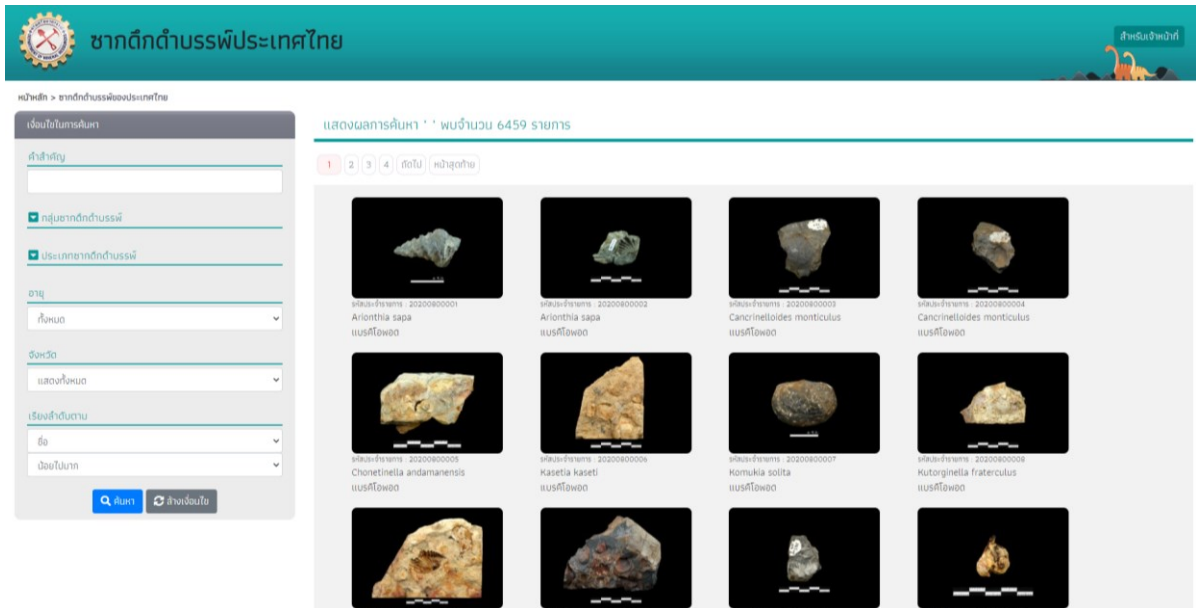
ซากดึกดำบรรพ์ประเทศไทย

สำหรับเจ้าหน้าที่

หน้าหลัก > ซากดึกดำบรรพ์ของประเทศไทย

เงื่อนไขในการค้นหา

คำสำคัญ

กลุ่มซากดึกดำบรรพ์

ประเภทซากดึกดำบรรพ์

อายุ

ทั้งหมด

จังหวัด

แสดงทั้งหมด

เรียงลำดับตาม

ชื่อ

น้อยไปมาก

ค้นหา

ล้างเงื่อนไข

แสดงผลการค้นหา ' ' พบจำนวน 6459 รายการ

1 2 3 4 ถัดไป หน้าสุดท้าย

รหัสประจำรายการ : 20200800001
Arionthia sapa
แบรคิโอพอด

รหัสประจำรายการ : 20200800002
Arionthia sapa
แบรคิโอพอด

รหัสประจำรายการ : 20200800003
Cancrinelloides monticulus
แบรคิโอพอด

รหัสประจำรายการ : 20200800004
Cancrinelloides monticulus
แบรคิโอพอด

รหัสประจำรายการ : 20200800005
Chonetinella andamanensis
แบรคิโอพอด

รหัสประจำรายการ : 20200800006
Kasetia kaseti
แบรคิโอพอด

รหัสประจำรายการ : 20200800007
Komukia solita
แบรคิโอพอด

รหัสประจำรายการ : 20200800008
Kutorginella fraterculus
แบรคิโอพอด